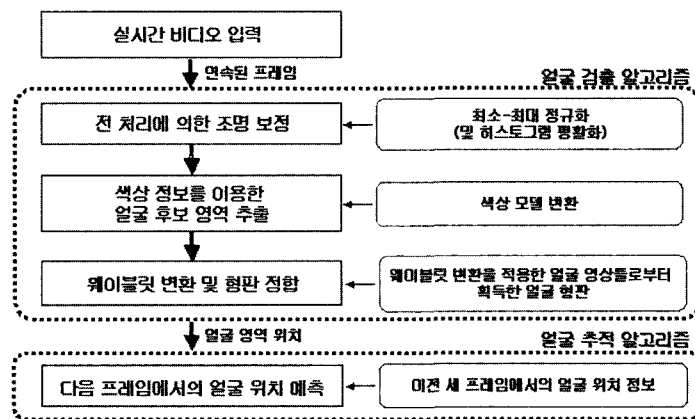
실시간 비디오 입력

연속된 프레임

얼굴 검출 알고리즘

전 처리에 의한 조명 보정

최소-최대 정규화
(및 히스토그램 평활화)

색상 정보를 이용한
얼굴 후보 영역 추출

색상 모델 변환

웨이블릿 변환 및 형판 정합

웨이블릿 변환을 적용한 얼굴 영상들로부터
획득한 얼굴 형판

얼굴 영역 위치

얼굴 추적 알고리즘

다음 프레임에서의 얼굴 위치 예측

이전 세 프레임에서의 얼굴 위치 정보